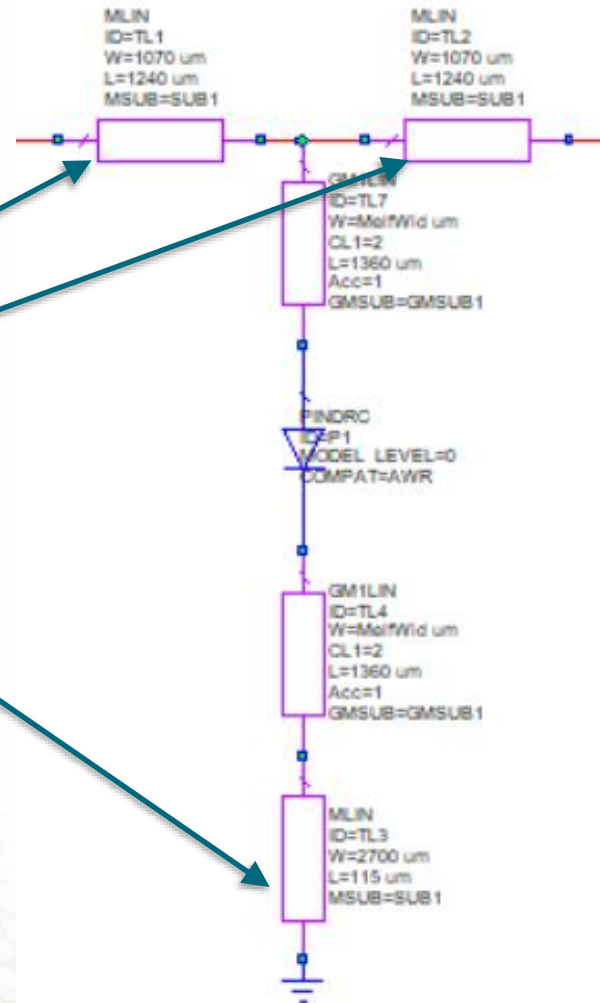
MLIN
ID=TL1
W=1070 um
L=1240 um
MSUB=SUB1

MLIN
ID=TL2
W=1070 um
L=1240 um
MSUB=SUB1

GM1LIN
ID=TL7
W=MolfWid um
CL1=2
L=1360 um
Acc=1
GMSUB=GMSUB1

PINDRC
ID=P1
MODEL LEVEL=0
COMPAT=AWR

GM1LIN
ID=TL4
W=MolfWid um
CL1=2
L=1360 um
Acc=1
GMSUB=GMSUB1

MLIN
ID=TL3
W=2700 um
L=115 um
MSUB=SUB1